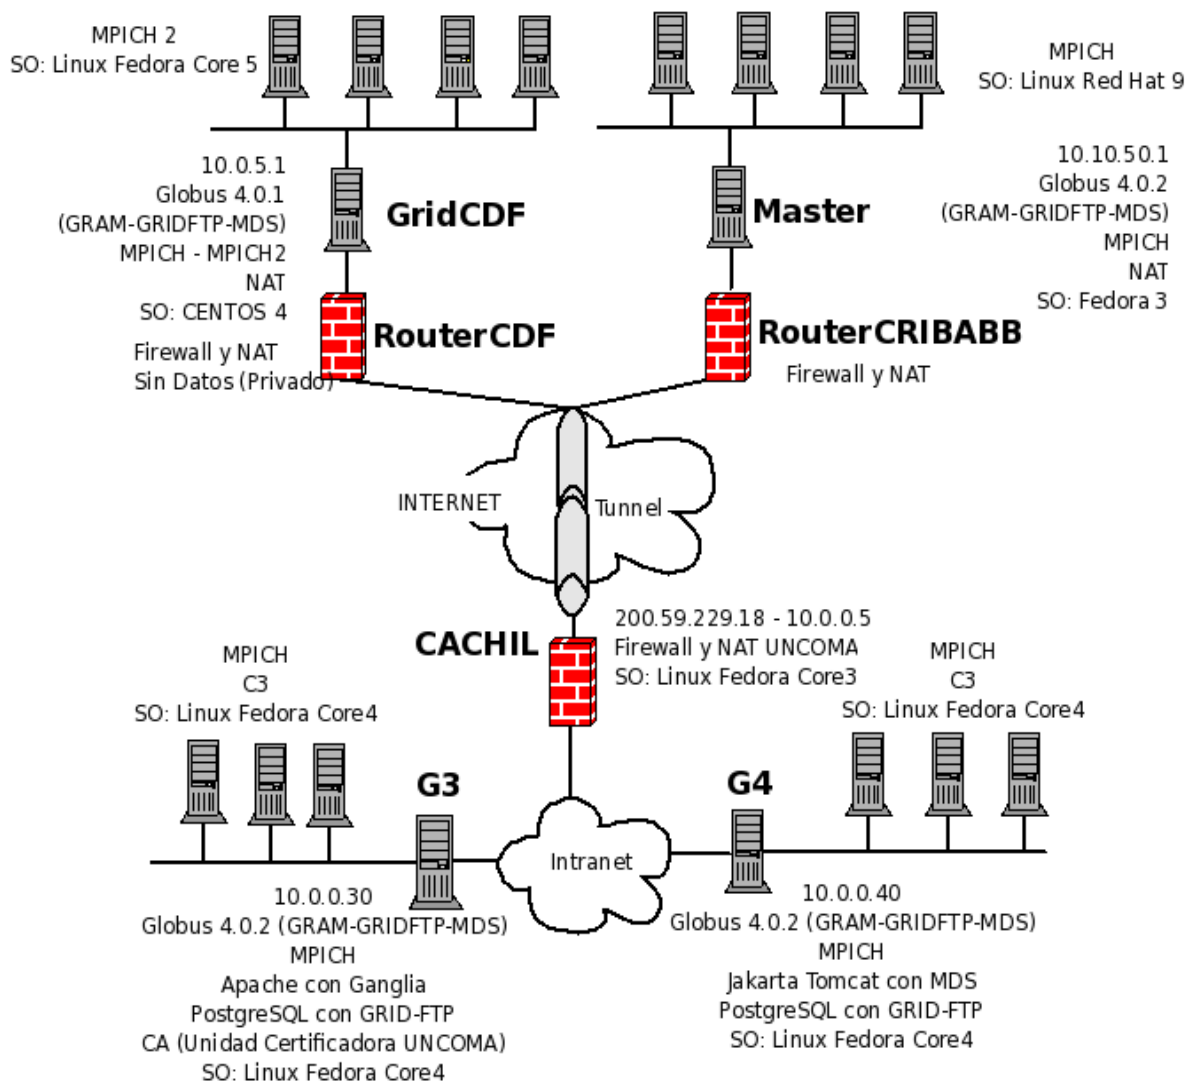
MPICH 2
SO: Linux Fedora Core 5

MPICH
SO: Linux Red Hat 9

10.0.5.1
Globus 4.0.1
(GRAM-GRIDFTP-MDS)
MPICH - MPICH2
NAT
SO: CENTOS 4

GridCDF

Master

10.10.50.1
Globus 4.0.2
(GRAM-GRIDFTP-MDS)
MPICH
NAT
SO: Fedora 3

RouterCDF
Firewall y NAT
Sin Datos (Privado)

RouterCRIBABB
Firewall y NAT

INTERNET
Tunnel

CACHIL
200.59.229.18 - 10.0.0.5
Firewall y NAT UNCOMA
SO: Linux Fedora Core3

MPICH
C3
SO: Linux Fedora Core4

MPICH
C3
SO: Linux Fedora Core4

G3

G4

Intranet

10.0.0.30
Globus 4.0.2 (GRAM-GRIDFTP-MDS)
MPICH
Apache con Ganglia
PostgreSQL con GRID-FTP
CA (Unidad Certificadora UNCOMA)
SO: Linux Fedora Core4

10.0.0.40
Globus 4.0.2 (GRAM-GRIDFTP-MDS)
MPICH
Jakarta Tomcat con MDS
PostgreSQL con GRID-FTP
SO: Linux Fedora Core4